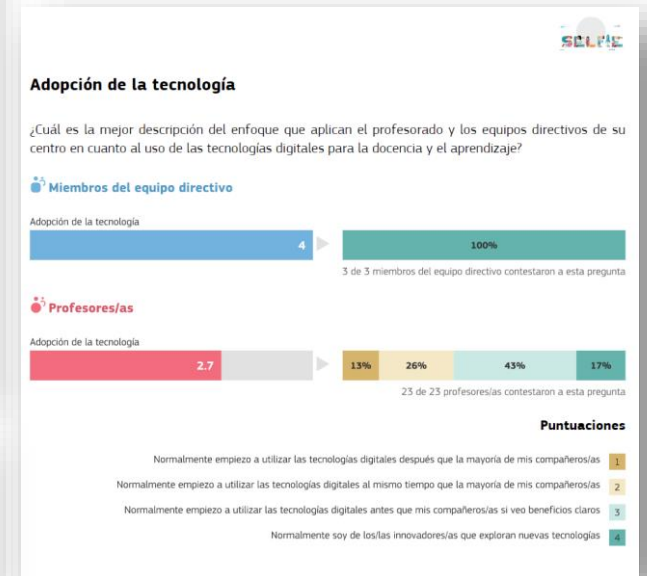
SELFIE

Adopción de la tecnología

¿Cuál es la mejor descripción del enfoque que aplican el profesorado y los equipos directivos de su centro en cuanto al uso de las tecnologías digitales para la docencia y el aprendizaje?

Miembros del equipo directivo

Adopción de la tecnología

4

100%

3 de 3 miembros del equipo directivo contestaron a esta pregunta

Profesores/as

Adopción de la tecnología

2.7

13% 26% 43% 17%

23 de 23 profesores/as contestaron a esta pregunta

Puntuaciones

Normalmente empiezo a utilizar las tecnologías digitales después que la mayoría de mis compañeros/as 1

Normalmente empiezo a utilizar las tecnologías digitales al mismo tiempo que la mayoría de mis compañeros/as 2

Normalmente empiezo a utilizar las tecnologías digitales antes que mis compañeros/as si veo beneficios claros 3

Normalmente soy de los/las innovadores/as que exploran nuevas tecnologías 4